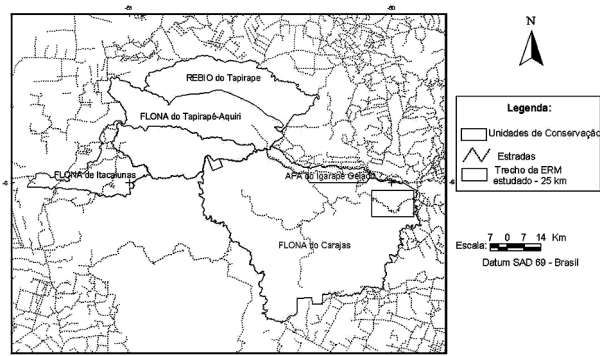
-51

-50

N

REBIO do Tapirapé

FLONA do Tapirapé-Aquiri

FLONA de Itacaiunas

APA do Igarapé Gelado

FLONA do Carajás

-6

-6

Legenda:

Unidades de Conservação

Estradas

Trecho da ERM estudado - 25 km

Escala: 7 0 7 14 Km

Datum SAD 69 - Brasil